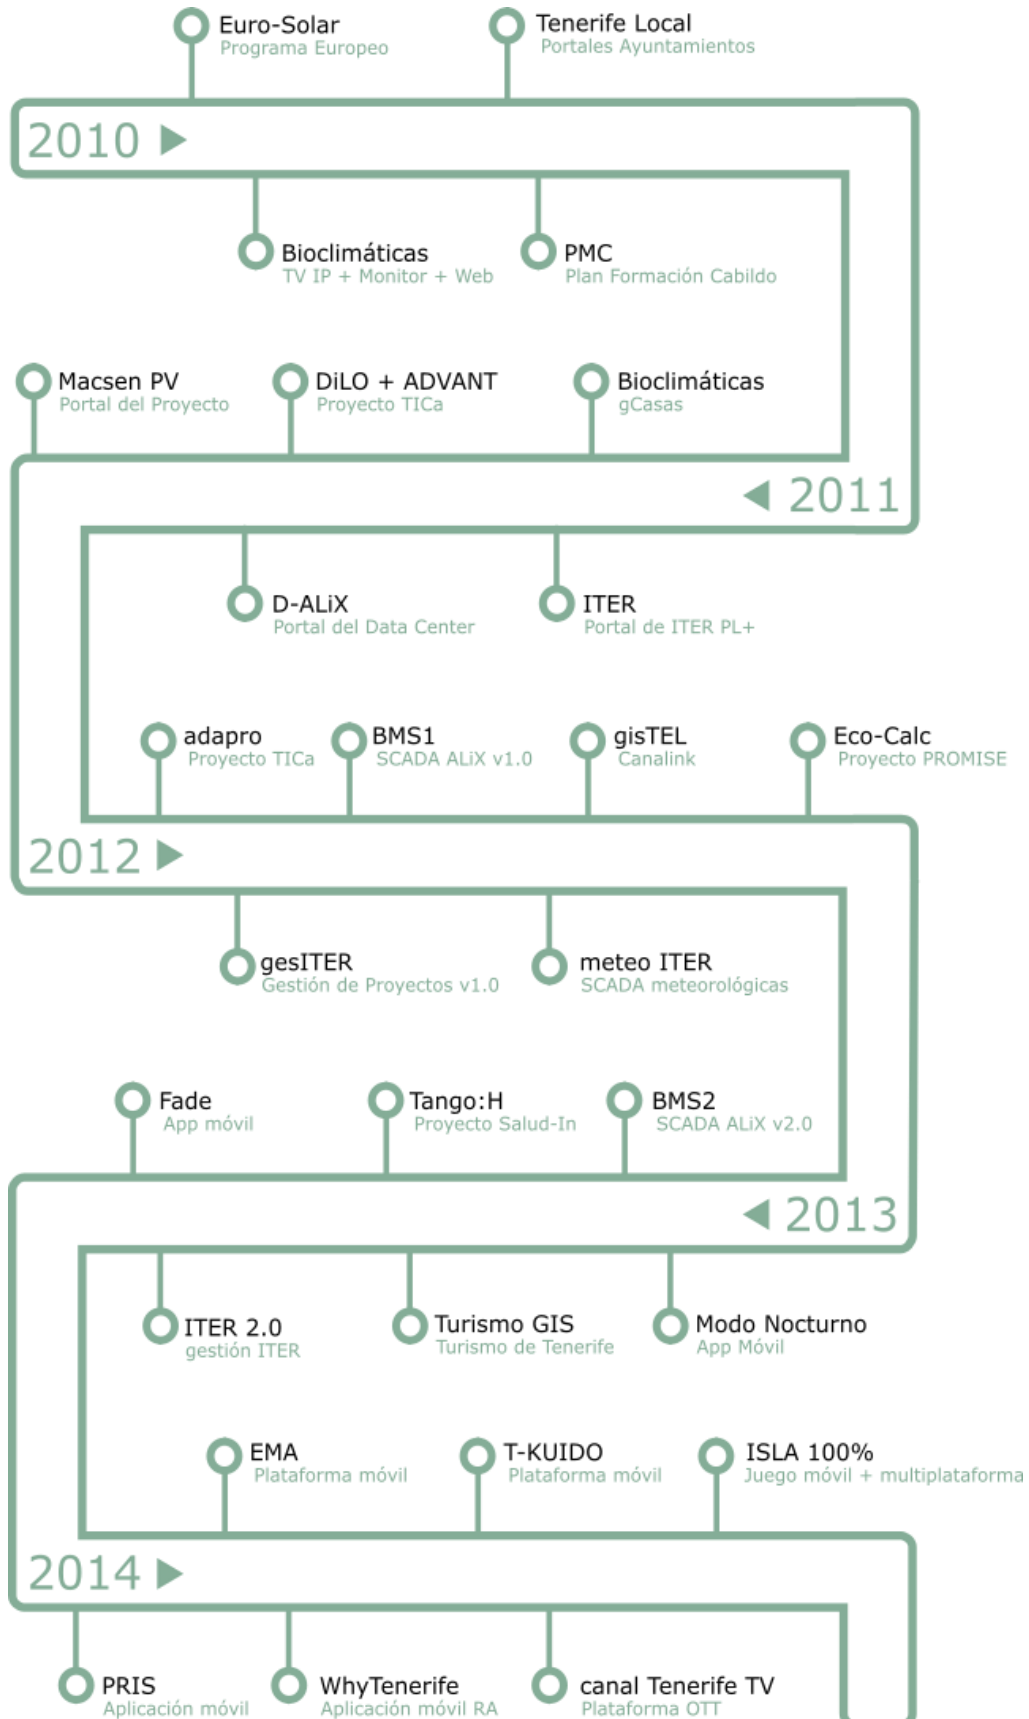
Euro-Solar
Programa Europeo

Tenerife Local
Portales Ayuntamientos

2010

Bioclimáticas
TV IP + Monitor + Web

PMC
Plan Formación Cabildo

Macsen PV
Portal del Proyecto

DiLO + ADVANT
Proyecto TICa

Bioclimáticas
gCasas

2011

D-ALiX
Portal del Data Center

ITER
Portal de ITER PL+

adapro
Proyecto TICa

BMS1
SCADA ALiX v1.0

gisTEL
Canalink

Eco-Calc
Proyecto PROMISE

2012

gesITER
Gestión de Proyectos v1.0

meteo ITER
SCADA meteorológicas

Fade
App móvil

Tango:H
Proyecto Salud-In

BMS2
SCADA ALiX v2.0

2013

ITER 2.0
gestión ITER

Turismo GIS
Turismo de Tenerife

Modo Nocturno
App Móvil

EMA
Plataforma móvil

T-KUIDO
Plataforma móvil

ISLA 100%
Juego móvil + multiplataforma

2014

PRIS
Aplicación móvil

WhyTenerife
Aplicación móvil RA

canal Tenerife TV
Plataforma OTT